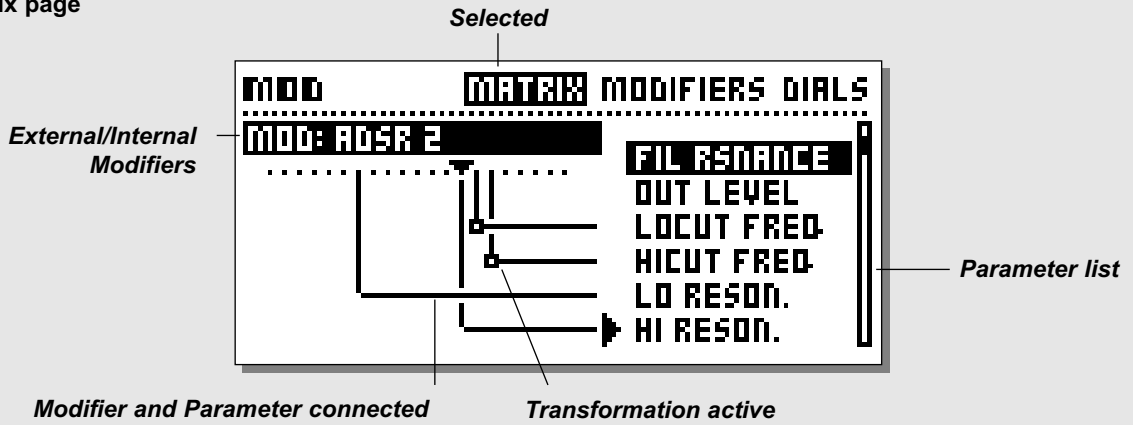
ix page

Selected

MOD MATRIX MODIFIERS DIALS

External/Internal Modifiers

MOD: ADSR 2

FIL RSNANCE
OUT LEVEL
LOCUT FREQ.
HICUT FREQ.
LO RESON.
HI RESON.

Parameter list

Modifier and Parameter connected

Transformation active